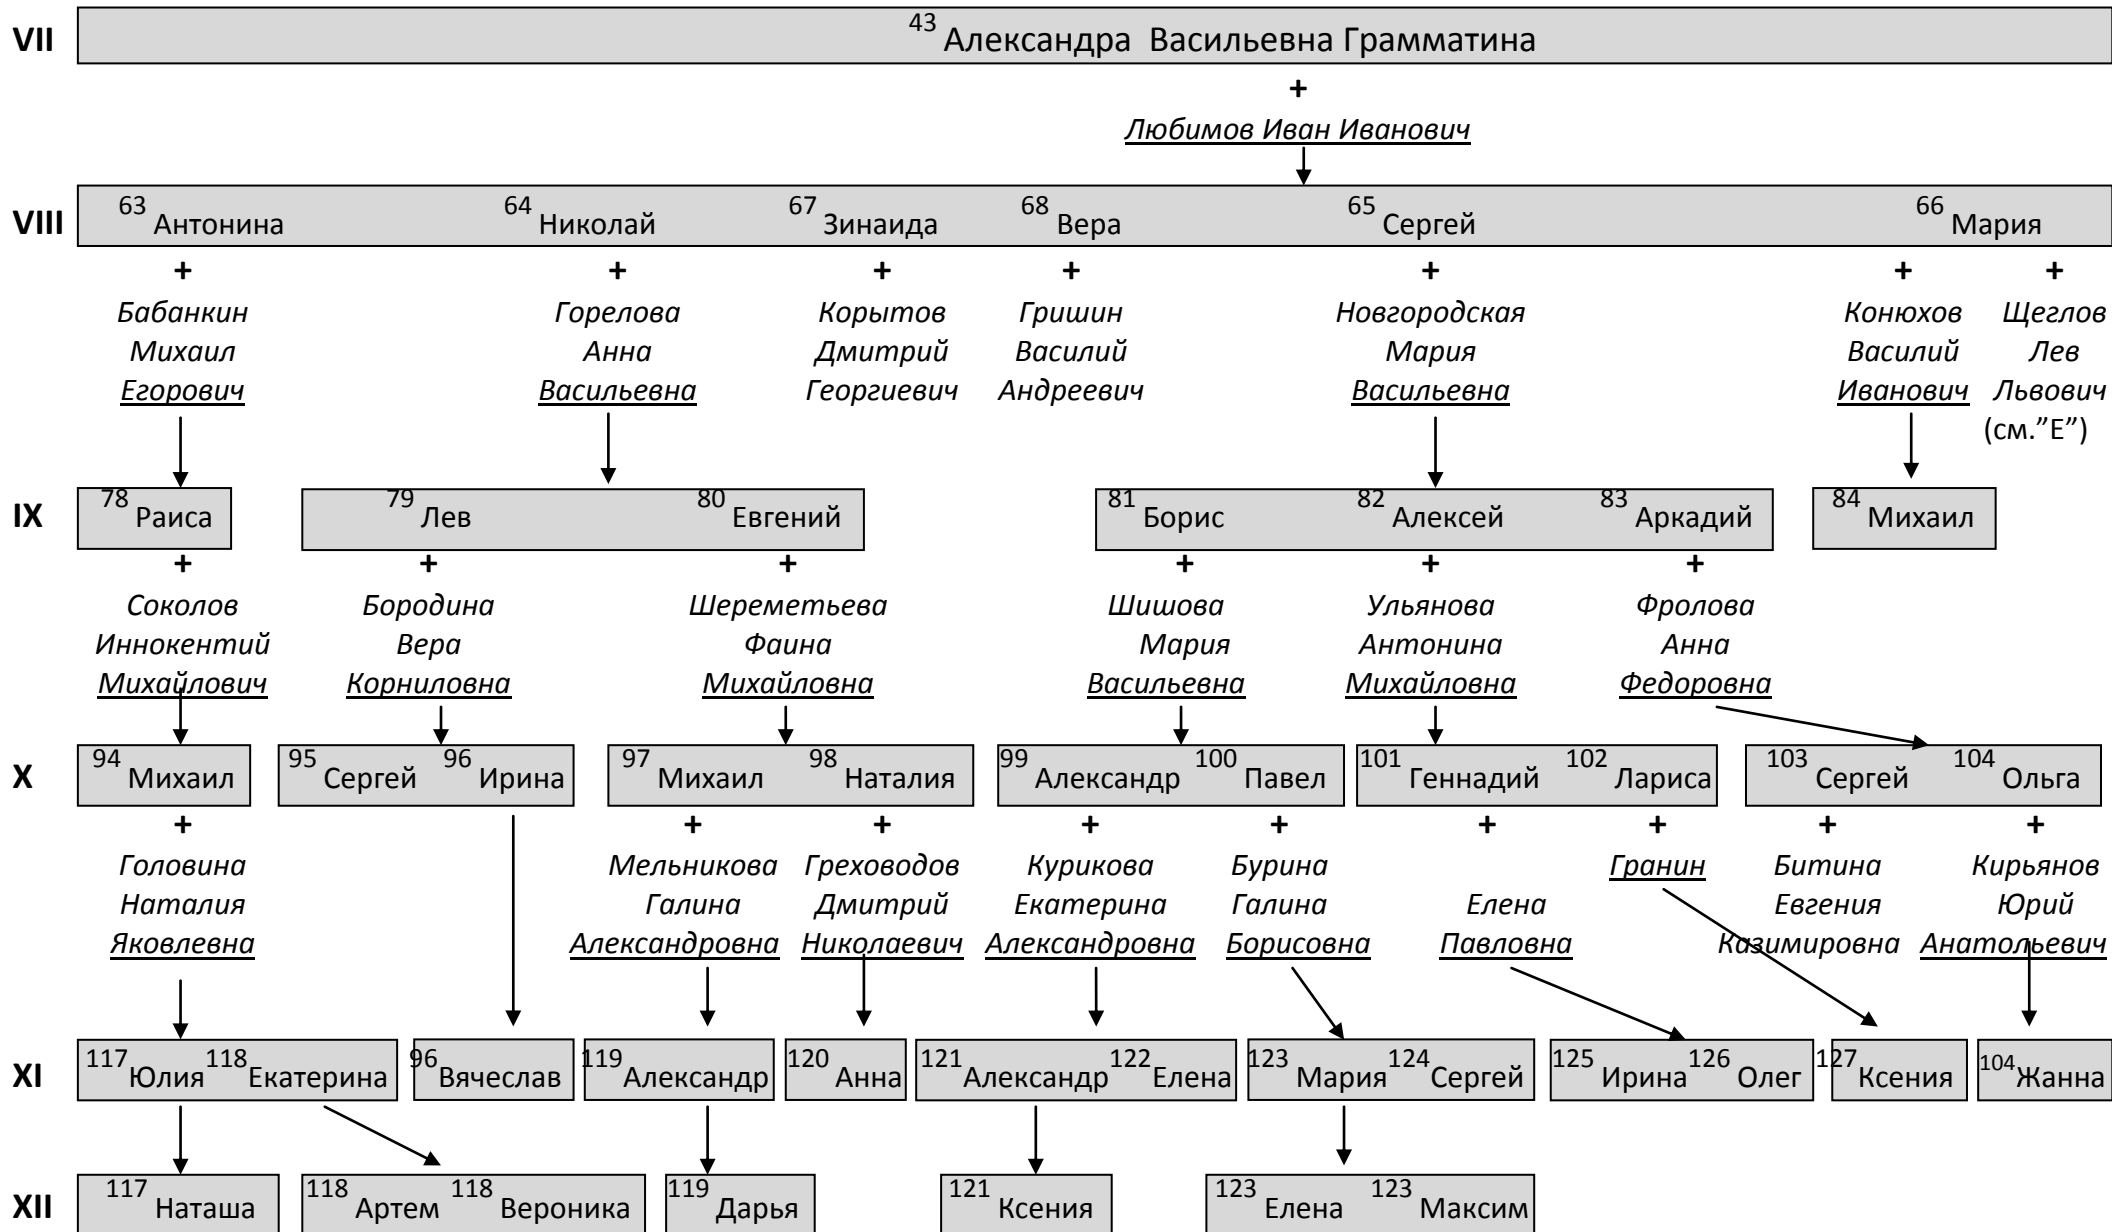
VII $^{43}$ Александра Васильевна Грамматина

+

Любимов Иван Иванович

VIII $^{63}$ Антонина $^{64}$ Николай $^{67}$ Зинаида $^{68}$ Вера $^{65}$ Сергей $^{66}$ Мария

+ Бабанкин Михаил Егорович

+ Горелова Анна Васильевна

+ Корытов Дмитрий Георгиевич

+ Гришин Василий Андреевич

+ Новгородская Мария Васильевна

+ Конюхов Василий Иванович

+ Щеглов Лев Львович (см.”Е”)

IX $^{78}$ Раиса $^{79}$ Лев $^{80}$ Евгений $^{81}$ Борис $^{82}$ Алексей $^{83}$ Аркадий $^{84}$ Михаил

+ Соколов Иннокентий Михайлович

+ Бородина Вера Корниловна

+ Шереметьева Фаина Михайловна

+ Шишова Мария Васильевна

+ Ульянова Антонина Михайловна

+ Фролова Анна Федоровна

X $^{94}$ Михаил $^{95}$ Сергей $^{96}$ Ирина $^{97}$ Михаил $^{98}$ Наталия $^{99}$ Александр $^{100}$ Павел $^{101}$ Геннадий $^{102}$ Лариса $^{103}$ Сергей $^{104}$ Ольга

+ Головина Наталия Яковлевна

+ Мельникова Галина Александровна

+ Греховодов Дмитрий Николаевич

+ Курикова Екатерина Александровна

+ Бурина Галина Борисовна

+ Елена Павловна

+ Гранин

+ Битина Евгения Казимировна

+ Кирьянов Юрий Анатольевич

XI $^{117}$ Юлия $^{118}$ Екатерина $^{96}$ Вячеслав $^{119}$ Александр $^{120}$ Анна $^{121}$ Александр $^{122}$ Елена $^{123}$ Мария $^{124}$ Сергей $^{125}$ Ирина $^{126}$ Олег $^{127}$ Ксения $^{104}$ Жанна

XII $^{117}$ Наташа $^{118}$ Артем $^{118}$ Вероника $^{119}$ Дарья $^{121}$ Ксения $^{123}$ Елена $^{123}$ Максим